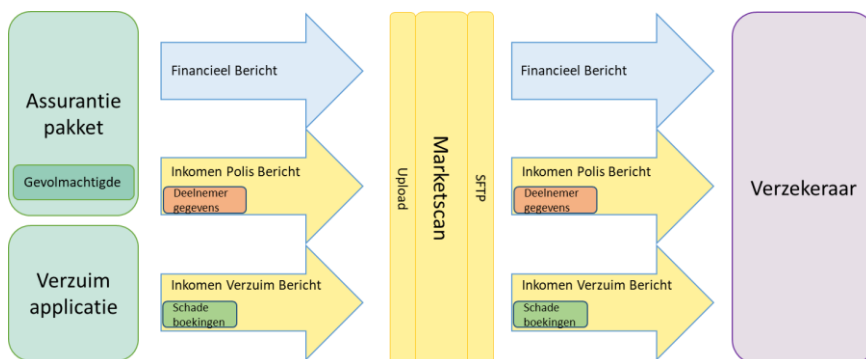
Assurantie pakket

Gevolmachtigde

Verzuim applicatie

Financieel Bericht

Inkomen Polis Bericht

Deelnemer gegevens

Inkomen Verzuim Bericht

Schade boekingen

Upload

Marketscan

SFTP

Financieel Bericht

Inkomen Polis Bericht

Deelnemer gegevens

Inkomen Verzuim Bericht

Schade boekingen

Verzekeraar